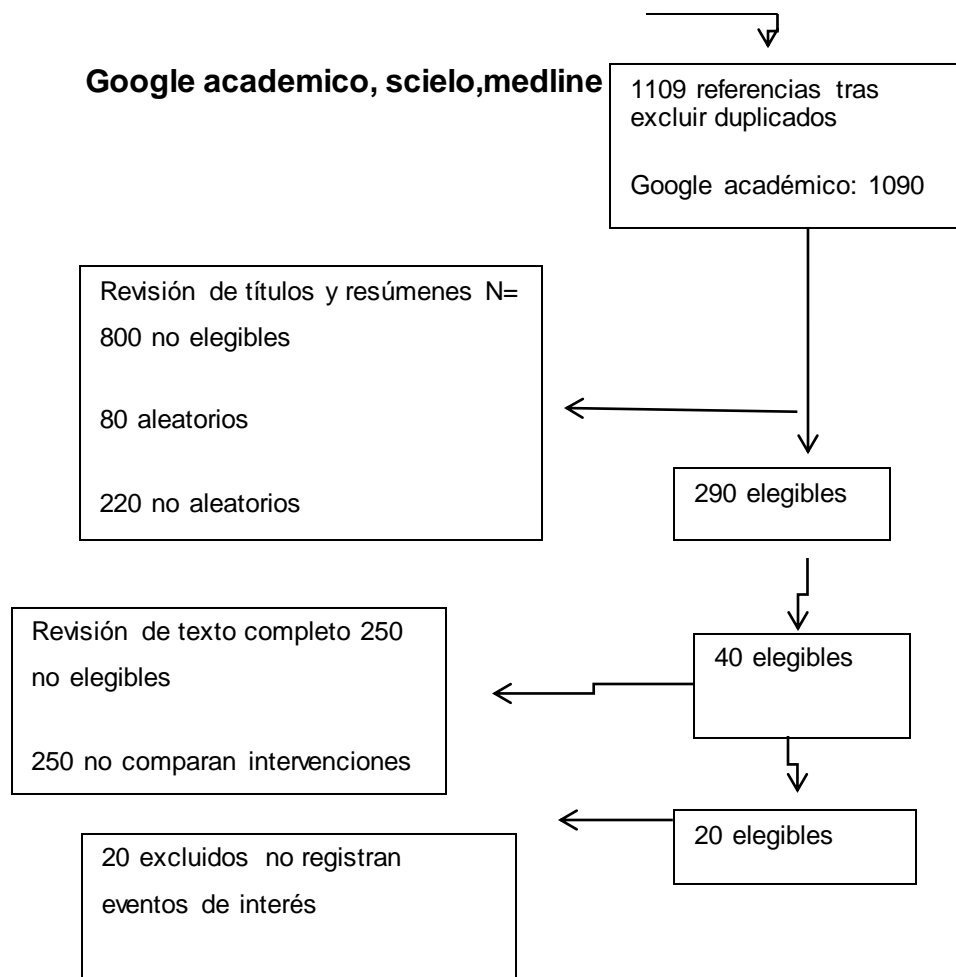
Google academico, scielo,medline

1109 referencias tras excluir duplicados

Google académico: 1090

Revisión de títulos y resúmenes N= 800 no elegibles

80 aleatorios

220 no aleatorios

290 elegibles

Revisión de texto completo 250 no elegibles

250 no comparan intervenciones

40 elegibles

20 elegibles

20 excluidos no registran eventos de interés